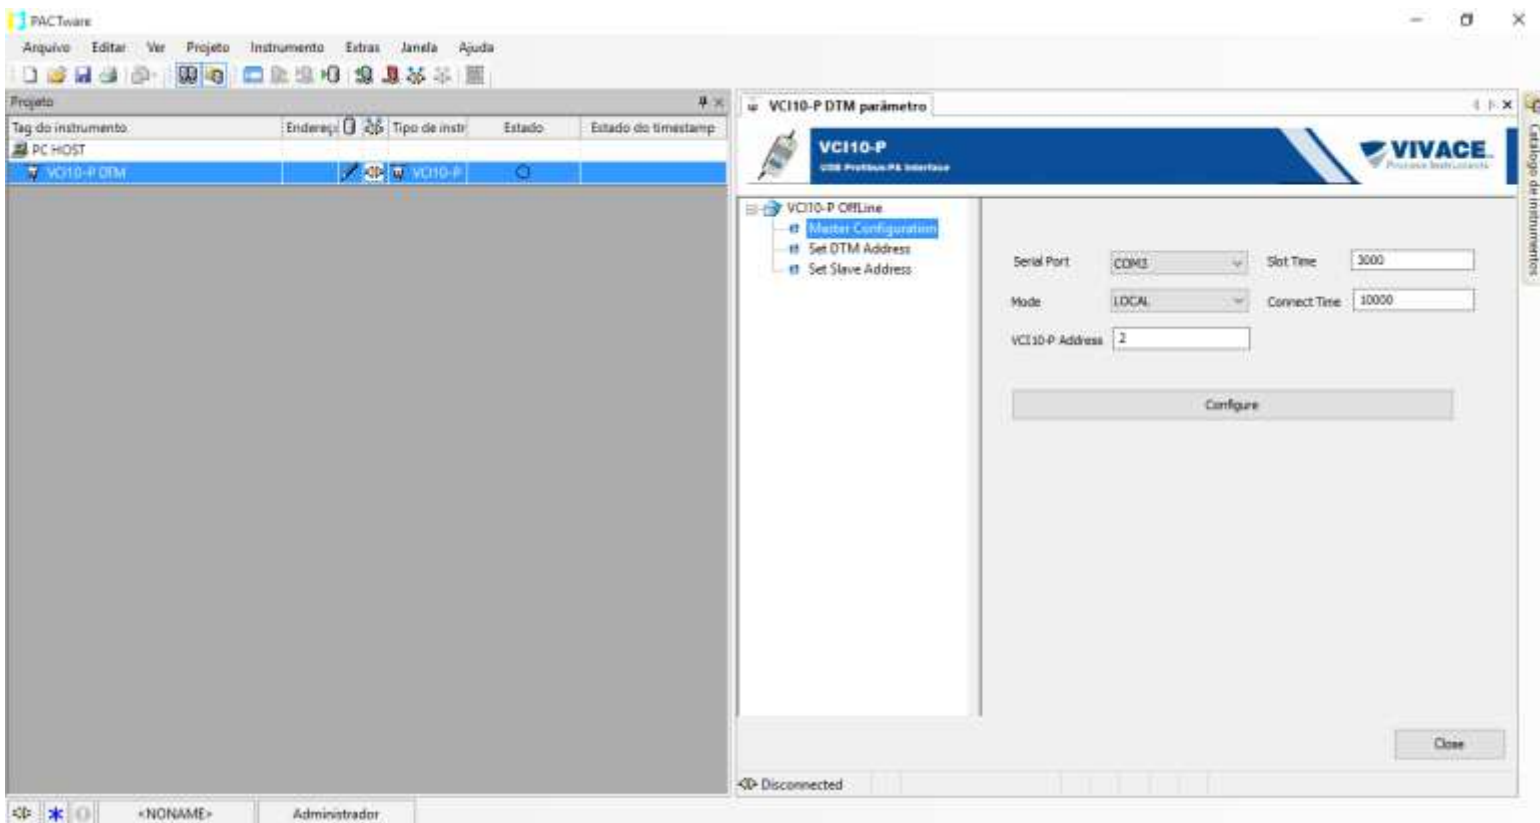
PACTware

Arquivo Editar Ver Projeto Instrumento Extras Janela Ajuda

Projeto

| Tag do instrumento | Endereço | Tipo de instr | Estado | Estado do timestamp |
|---|---|---|---|---|
| PC HOST | | | | |
| VCI10-P DTM | | VCI10-P | | |

VCI10-P DTM parâmetro

VCI10-P
USB Profibus PA Interface

VIVACE
Process Instruments

Catálogo de instrumentos

VCI10-P OffLine
Master Configuration
Set DTM Address
Set Slave Address

Serial Port COM3
Slot Time 3000
Mode LOCAL
Connect Time 10000
VCI10-P Address 2

Configure

Close

Disconnected

<NONAME> Administrador